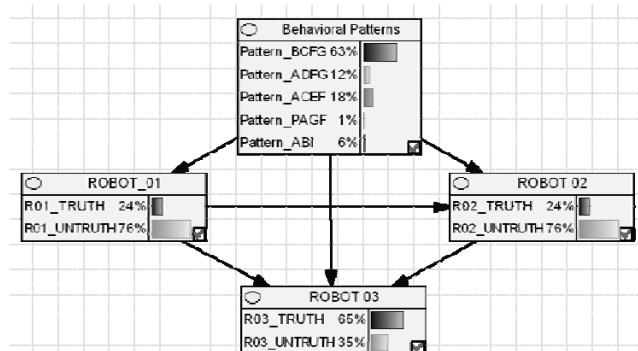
Behavioral Patterns
Pattern_BCFG 63%
Pattern_ADFG 12%
Pattern_ACEF 18%
Pattern_PAGF 1%
Pattern_ABI 6%

ROBOT_01
R01_TRUTH 24%
R01_UNTRUTH 76%

ROBOT 02
R02_TRUTH 24%
R02_UNTRUTH 76%

ROBOT 03
R03_TRUTH 65%
R03_UNTRUTH 35%